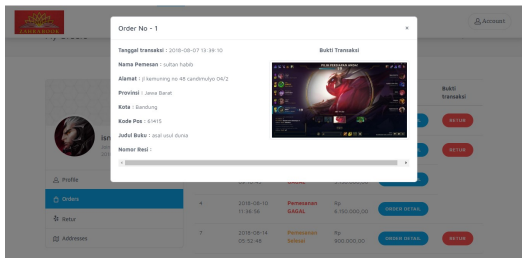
Account

Order No - 1

×

Tanggal transaksi : 2018-08-07 13:39:10

Nama Pemesan : sultan habib

Alamat : jl kemuning no 48 candimulyo 04/2

Provinsi : Jawa Barat

Kota : Bandung

Kode Pos : 61415

Judul Buku : asal usul dunia

Nomor Resi :

Bukti Transaksi

Bukti transaksi

RETUR

RETUR

Profile

Orders

Retur

Addresses

GAGAL

6

2018-08-10 11:36:56

Pemesanan GAGAL

Rp. 8.150.000,00

ORDER DETAIL

7

2018-08-14 05:12:48

Pemesanan Selesai

Rp. 900.000,00

ORDER DETAIL

RETUR